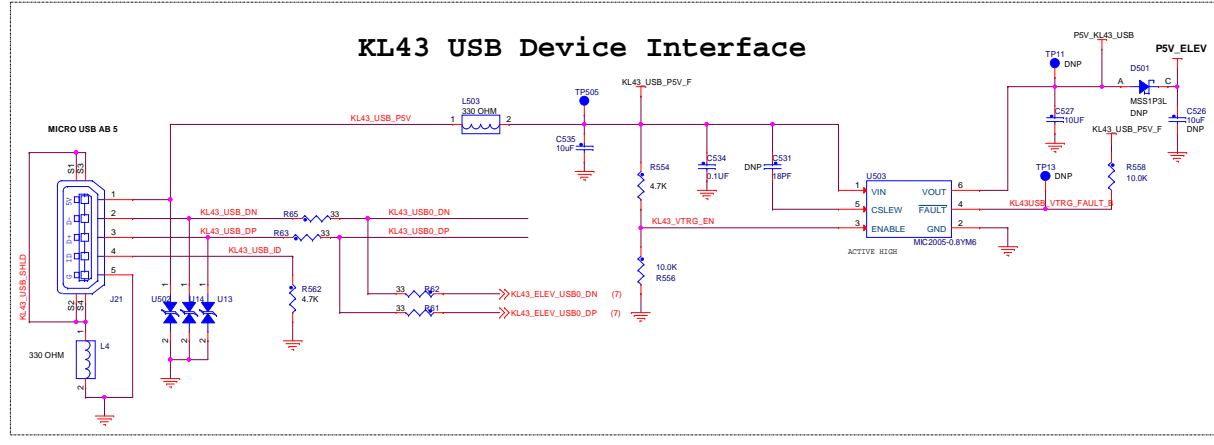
KL43 USB Device Interface

MICRO USB AB 5

S1
S3
5V
D-
D+
ID
G
S2
S4
J21
KL43_USB_SHLD
1
2
3
4
5
330 OHM
L4
1
2

KL43_USB_P5V
KL43_USB_DN
KL43_USB_DP
KL43_USB_ID
U502
U14
U13
2
2
2
R65
33
R63
33
R562
4.7K

L503
330 OHM
1
2
KL43_USB0_DN
KL43_USB0_DP
33
R62
33
R61
KL43_ELEV_USB0_DN (7)
KL43_ELEV_USB0_DP (7)

TP505
C535
10uF
KL43_USB_P5V_F
R554
4.7K
C534
0.1UF
DNP
C531
18PF
KL43_VTRG_EN
10.0K
R556

U503
1 VIN
5 CSLEW
3 ENABLE
VOUT 6
$\overline{FAULT}$ 4
GND 2
MIC2005-0.8YM6
ACTIVE HIGH

P5V_KL43_USB
TP11
DNP
C527
10UF
D501
A
C
MSS1P3L
DNP
P5V_ELEV
C526
10uF
DNP
KL43_USB_P5V_F
TP13
DNP
R558
10.0K
KL43USB_VTRG_FAULT_B